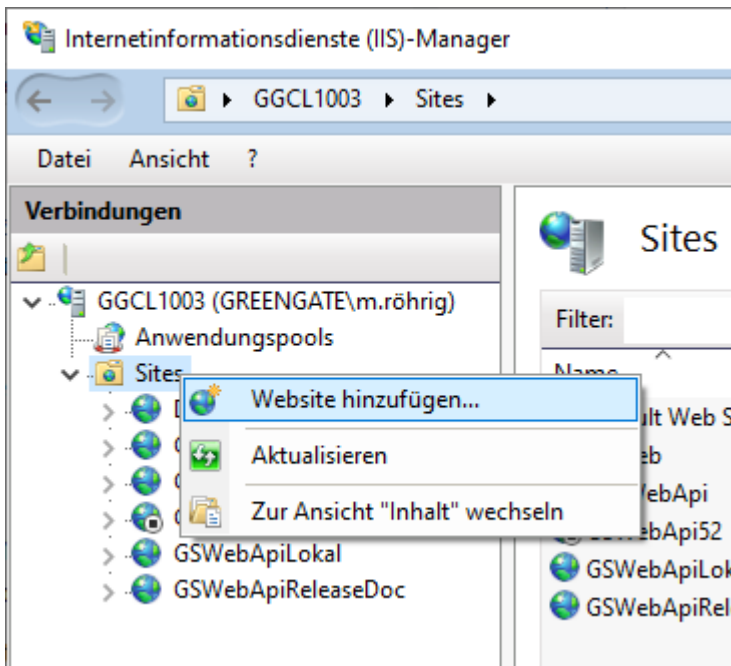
Internetinformationsdienste (IIS)-Manager

GGCL1003 ▸ Sites ▸

Datei Ansicht ?

Verbindungen

GGCL1003 (GREENGATE\m.röhrig)
Anwendungspools
Sites
D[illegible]
G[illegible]
G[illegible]
G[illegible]
GSWebApiLokal
GSWebApiReleaseDoc

Website hinzufügen...
Aktualisieren
Zur Ansicht "Inhalt" wechseln

Sites

Filter:

Name
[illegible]lt Web S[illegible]
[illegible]eb
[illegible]WebApi
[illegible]WebApi52
GSWebApiLok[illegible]
GSWebApiRel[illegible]